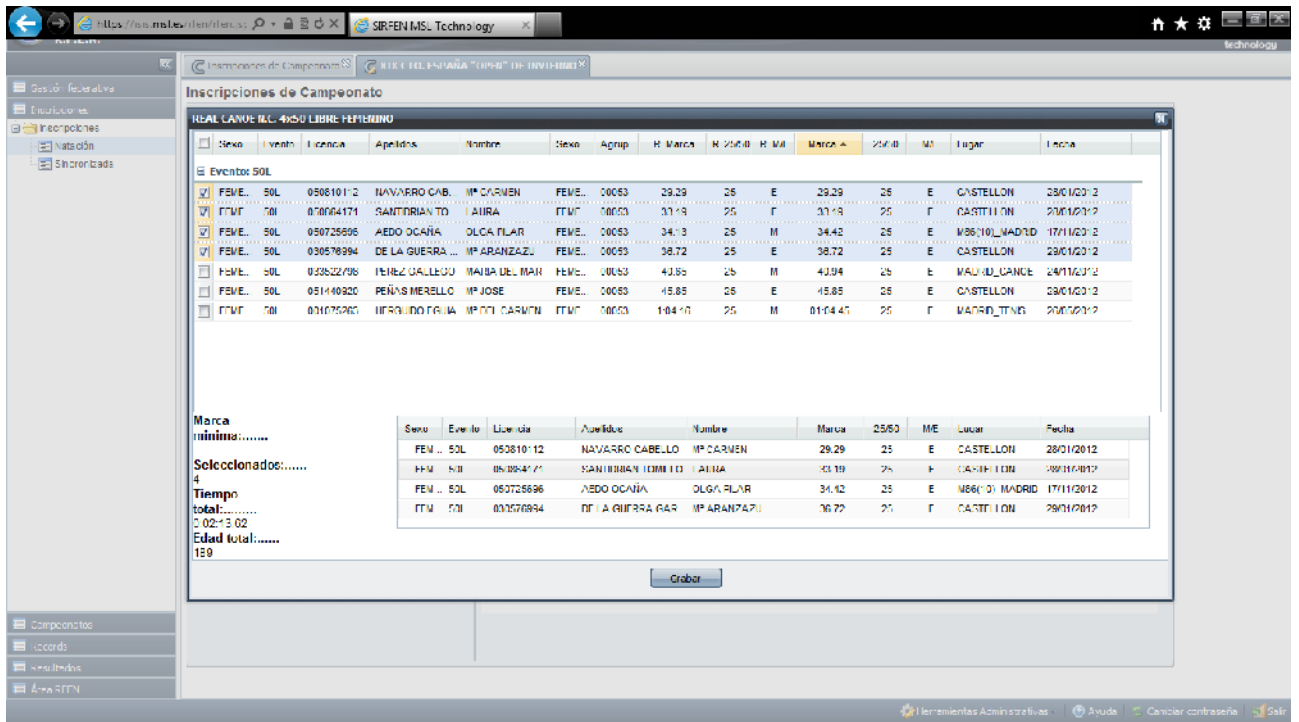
https://sis.msl.es/rfen/rfen.s: SIRFEN MSL Technology ×

technology

Gestión federativa
Inscripciones
Inscripciones
Natación
Sincronizada

Inscripciones de Campeonato ×
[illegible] ESPAÑA "OPEN" DE INVIERNO ×

Inscripciones de Campeonato

REAL CANOE N.C. 4x50 LIBRE FEMENINO

| | Sexo | Evento | Licencia | Apellidos | Nombre | Sexo | Agrup | R. Marca | R. 25/50 | R. M/ | Marca ▲ | 25/50 | M/ | Lugar | Fecha |
|---|---|---|---|---|---|---|---|---|---|---|---|---|---|---|---|
| Evento: 50L | | | | | | | | | | | | | | | |
| ☑ | FEME.. | 50L | 050810112 | NAVARRO CAB.. | Mª CARMEN | FEME.. | 00053 | 29.29 | 25 | E | 29.29 | 25 | E | CASTELLON | 28/01/2012 |
| ☑ | FEME.. | 50L | 050664171 | SANTORIAN TO.. | LAURA | FEME.. | 00053 | 33.19 | 25 | E | 33.19 | 25 | E | CASTELLON | 29/01/2012 |
| ☑ | FEME.. | 50L | 050725696 | AEDO OCAÑA | OLGA PILAR | FEME.. | 00053 | 34.13 | 25 | M | 34.42 | 25 | E | M86(10)_MADRID | 17/11/2012 |
| ☑ | FEME.. | 50L | 030576994 | DE LA GUERRA ... | Mª ARANZAZU | FEME.. | 00053 | 36.72 | 25 | E | 36.72 | 25 | E | CASTELLON | 29/01/2012 |
| ☐ | FEME.. | 50L | 033522706 | PEREZ GALLEGO | MARIA DEL MAR | FEME.. | 00053 | 40.85 | 25 | M | 40.94 | 25 | E | MADRID_CANOE | 24/11/2012 |
| ☐ | FEME.. | 50L | 051440920 | PEÑAS MERELLO | Mª JOSE | FEME.. | 00053 | 45.85 | 25 | E | 45.85 | 25 | E | CASTELLON | 28/01/2012 |
| ☐ | FEME.. | 50L | 001075265 | HERGUIDO EGUIA | Mª DEL CARMEN | FEME.. | 00053 | 1:04.16 | 25 | M | 01:04.47 | 25 | E | MADRID_TTNG | 20/05/2012 |

Marca mínima:.......

Seleccionados:......
4
Tiempo total:.........
0:02:13.02
Edad total:......
189

| Sexo | Evento | Licencia | Apellidos | Nombre | Marca | 25/50 | M/E | Lugar | Fecha |
|---|---|---|---|---|---|---|---|---|---|
| FEM... | 50L | 050810112 | NAVARRO CABELLO | Mª CARMEN | 29.29 | 25 | E | CASTELLON | 28/01/2012 |
| FEM... | 50L | 050664171 | SANTORIAN TOMILLO | LAURA | 33.19 | 25 | E | CASTELLON | 29/01/2012 |
| FEM... | 50L | 050725696 | AEDO OCAÑA | OLGA PILAR | 34.42 | 25 | E | M86(10)_MADRID | 17/11/2012 |
| FEM... | 50L | 030576994 | DE LA GUERRA GAR | Mª ARANZAZU | 36.72 | 25 | E | CASTELLON | 29/01/2012 |

Grabar

Campeonatos
Records
Resultados
Área RFEN

Herramientas Administrativas | Ayuda | Cambiar contraseña | Salir